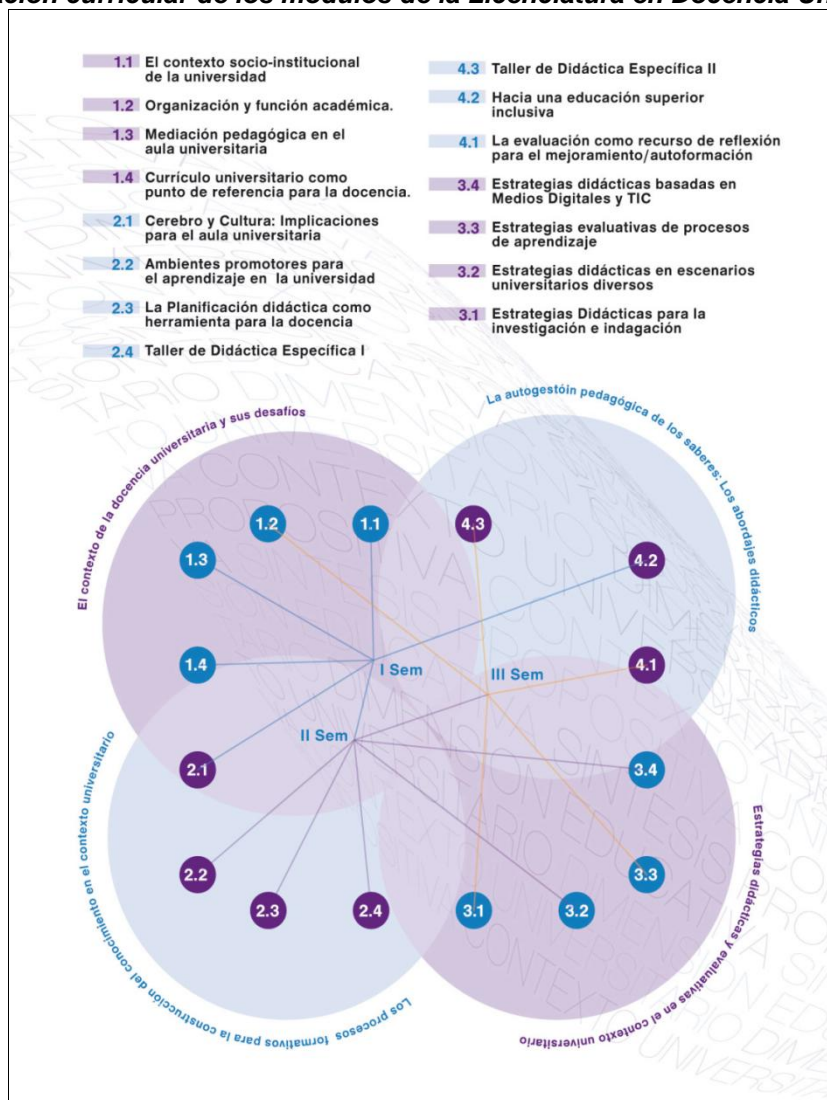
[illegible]ción curricular de los módulos de la Licenciatura en Docencia Un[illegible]

1.1 El contexto socio-institucional de la universidad

1.2 Organización y función académica.

1.3 Mediación pedagógica en el aula universitaria

1.4 Currículo universitario como punto de referencia para la docencia.

2.1 Cerebro y Cultura: Implicaciones para el aula universitaria

2.2 Ambientes promotores para el aprendizaje en la universidad

2.3 La Planificación didáctica como herramienta para la docencia

2.4 Taller de Didáctica Específica I

4.3 Taller de Didáctica Específica II

4.2 Hacia una educación superior inclusiva

4.1 La evaluación como recurso de reflexión para el mejoramiento/autoformación

3.4 Estrategias didácticas basadas en Medios Digitales y TIC

3.3 Estrategias evaluativas de procesos de aprendizaje

3.2 Estrategias didácticas en escenarios universitarios diversos

3.1 Estrategias Didácticas para la investigación e indagación

El contexto de la docencia universitaria y sus desafíos

La autogestóin pedagógica de los saberes: Los abordajes didácticos

Los procesos formativos para la construcción del conocimiento en el contexto universitario

Estrategias didácticas y evaluativas en el contexto universitario

1.2 1.1 4.3 1.3 4.2 1.4 I Sem III Sem 4.1 II Sem 2.1 3.4 2.2 3.3 2.3 2.4 3.1 3.2